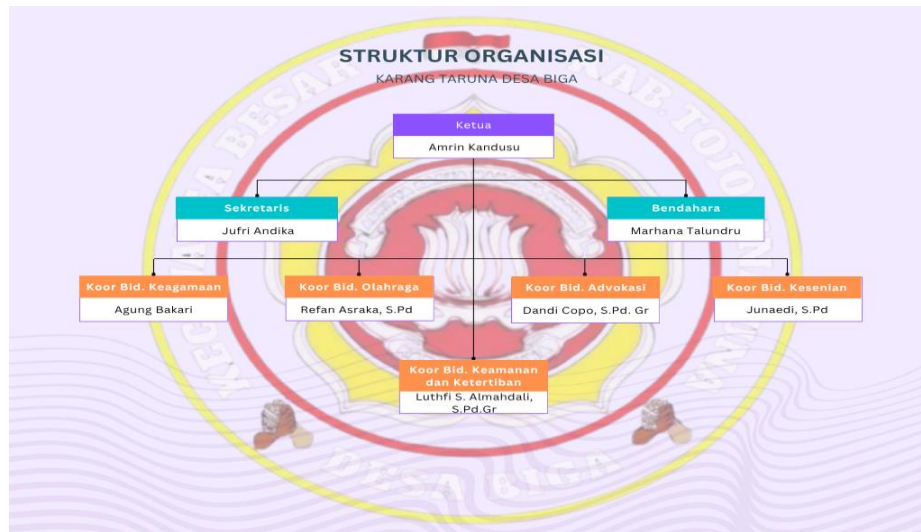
STRUKTUR ORGANISASI
KARANG TARUNA DESA BIGA

Ketua
Amrin Kandusu

Sekretaris
Jufri Andika

Bendahara
Marhana Talundru

Koor Bid. Keagamaan
Agung Bakari

Koor Bid. Olahraga
Refan Asraka, S.Pd

Koor Bid. Advokasi
Dandi Copo, S.Pd. Gr

Koor Bid. Kesenian
Junaedi, S.Pd

Koor Bid. Keamanan dan Ketertiban
Luthfi S. Almahdali, S.Pd.Gr

DESA BIGA